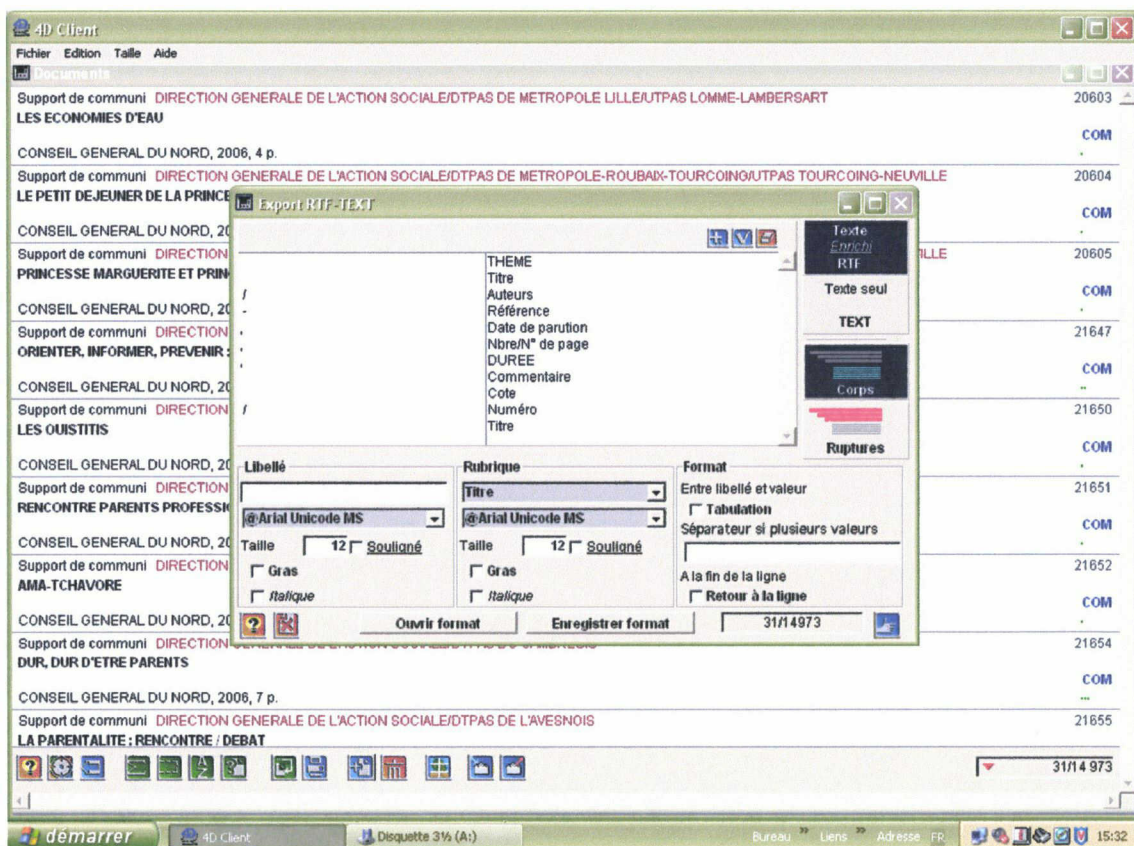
4D Client
Fichier Edition Taille Aide
Documents

Support de communi DIRECTION GENERALE DE L'ACTION SOCIALE/DTPAS DE METROPOLE LILLE/UTPAS LOMME-LAMBERSART 20603
LES ECONOMIES D'EAU
COM
CONSEIL GENERAL DU NORD, 2006, 4 p.

Support de communi DIRECTION GENERALE DE L'ACTION SOCIALE/DTPAS DE METROPOLE-ROUBAIX-TOURCOING/UTPAS TOURCOING-NEUVILLE 20604
LE PETIT DEJEUNER DE LA PRINCE
COM
CONSEIL GENERAL DU NORD, 20

Support de communi DIRECTION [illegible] ILLE 20605
PRINCESSE MARGUERITE ET PRIN
COM
CONSEIL GENERAL DU NORD, 20

Support de communi DIRECTION 21647
ORIENTER, INFORMER, PREVENIR :
COM
CONSEIL GENERAL DU NORD, 20

Support de communi DIRECTION 21650
LES OUISTITIS
COM
CONSEIL GENERAL DU NORD, 20

Support de communi DIRECTION 21651
RENCONTRE PARENTS PROFESSI
COM
CONSEIL GENERAL DU NORD, 20

Support de communi DIRECTION 21652
AMA-TCHAVORE
COM
CONSEIL GENERAL DU NORD, 20

Support de communi DIRECTION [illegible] 21654
DUR, DUR D'ETRE PARENTS
COM
CONSEIL GENERAL DU NORD, 2006, 7 p.

Support de communi DIRECTION GENERALE DE L'ACTION SOCIALE/DTPAS DE L'AVESNOIS 21655
LA PARENTALITE : RENCONTRE / DEBAT

Export RTF-TEXT
THEME
Titre
Auteurs
Référence
Date de parution
Nbre/N° de page
DUREE
Commentaire
Cote
Numéro
Titre
Texte Enrichi RTF
Texte seul
TEXT
Corps
Ruptures
Libellé
@Arial Unicode MS
Taille 12 Souligné
Gras
Italique
Rubrique
Titre
@Arial Unicode MS
Taille 12 Souligné
Gras
Italique
Format
Entre libellé et valeur
Tabulation
Séparateur si plusieurs valeurs
A la fin de la ligne
Retour à la ligne
Ouvrir format
Enregistrer format
31/14973

31/14 973
démarrer 4D Client Disquette 3½ (A:) Bureau Liens Adresse FR 15:32